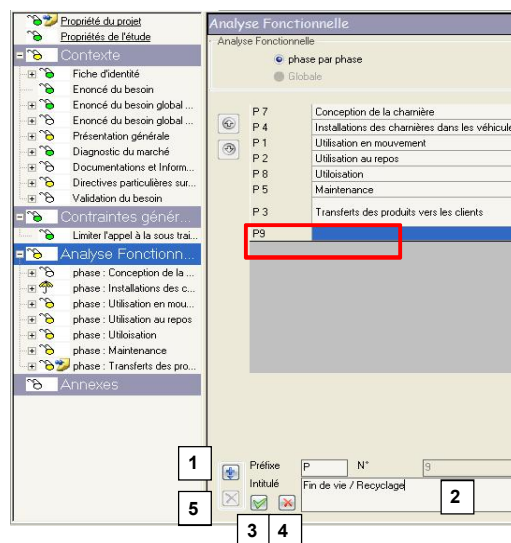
Propriété du projet
Propriétés de l'étude
Contexte
Fiche d'identité
Enoncé du besoin
Enoncé du besoin global ...
Enoncé du besoin global ...
Présentation générale
Diagnostic du marché
Documentations et Inform...
Directives particulières sur...
Validation du besoin
Contraintes génér...
Limiter l'appel à la sous trai...
Analyse Fonctionn...
phase : Conception de la ...
phase : Installations des c...
phase : Utilisation en mou...
phase : Utilisation au repos
phase : Utiloisation
phase : Maintenance
phase : Transferts des pro...
Annexes

Analyse Fonctionnelle
Analyse Fonctionnelle
phase par phase
Globale

| | |
|---|---|
| P 7 | Conception de la charnière |
| P 4 | Installations des charnières dans les véhicule |
| P 1 | Utilisation en mouvement |
| P 2 | Utilisation au repos |
| P 8 | Utiloisation |
| P 5 | Maintenance |
| P 3 | Transferts des produits vers les clients |
| P9 | |

1
Préfixe P N° 9
Intitulé Fin de vie / Recyclage
2
5
3 4